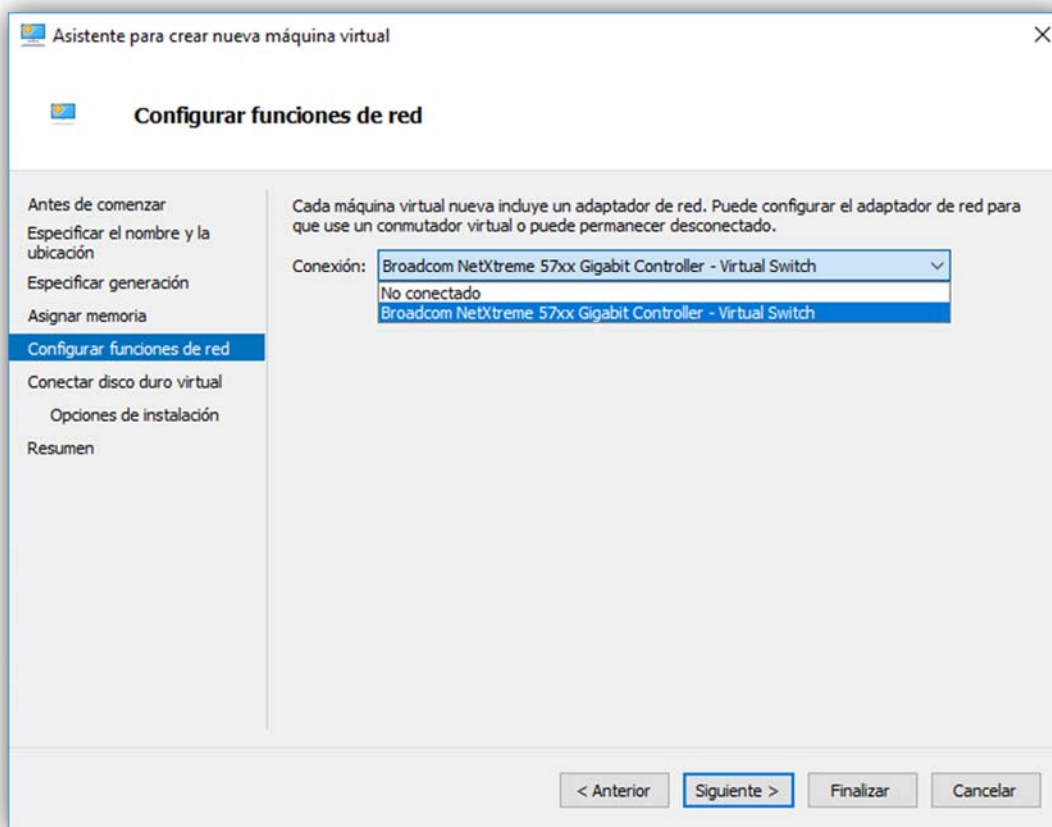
Asistente para crear nueva máquina virtual

×

Configurar funciones de red

Antes de comenzar
Especificar el nombre y la ubicación
Especificar generación
Asignar memoria
Configurar funciones de red
Conectar disco duro virtual
Opciones de instalación
Resumen

Cada máquina virtual nueva incluye un adaptador de red. Puede configurar el adaptador de red para que use un conmutador virtual o puede permanecer desconectado.

Conexión: Broadcom NetXtreme 57xx Gigabit Controller - Virtual Switch
No conectado
Broadcom NetXtreme 57xx Gigabit Controller - Virtual Switch

< Anterior Siguiente > Finalizar Cancelar